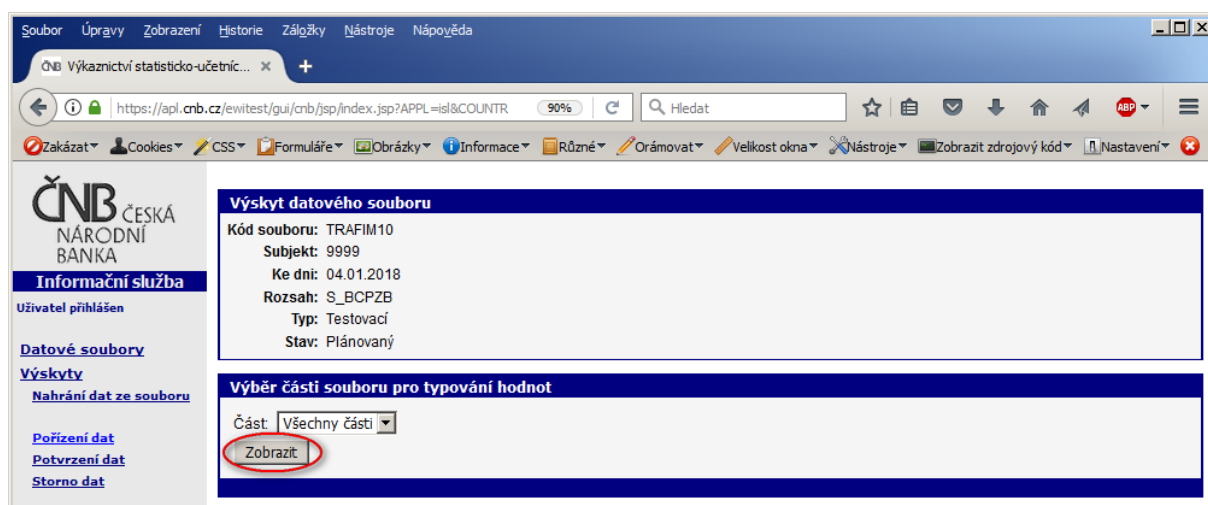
Soubor Úpravy Zobrazení Historie Záložky Nástroje Nápověda

ČNB Výkaznictví statisticko-účetníc... ×

https://apl.cnb.cz/ewitest/gui/cnb/jsp/index.jsp?APPL=isl&COUNTR 90% Hledat

Zakázat Cookies CSS Formuláře Obrázky Informace Různé Orámovat Velikost okna Nástroje Zobrazit zdrojový kód Nastavení

ČNB ČESKÁ NÁRODNÍ BANKA

Informační služba

Uživatel přihlášen

Datové soubory

Výskyty

Nahrání dat ze souboru

Pořízení dat

Potvrzení dat

Storno dat

Výskyt datového souboru

Kód souboru: TRAFIM10
Subjekt: 9999
Ke dni: 04.01.2018
Rozsah: S_BCPZB
Typ: Testovací
Stav: Plánovaný

Výběr části souboru pro typování hodnot

Část: Všechny části

Zobrazit